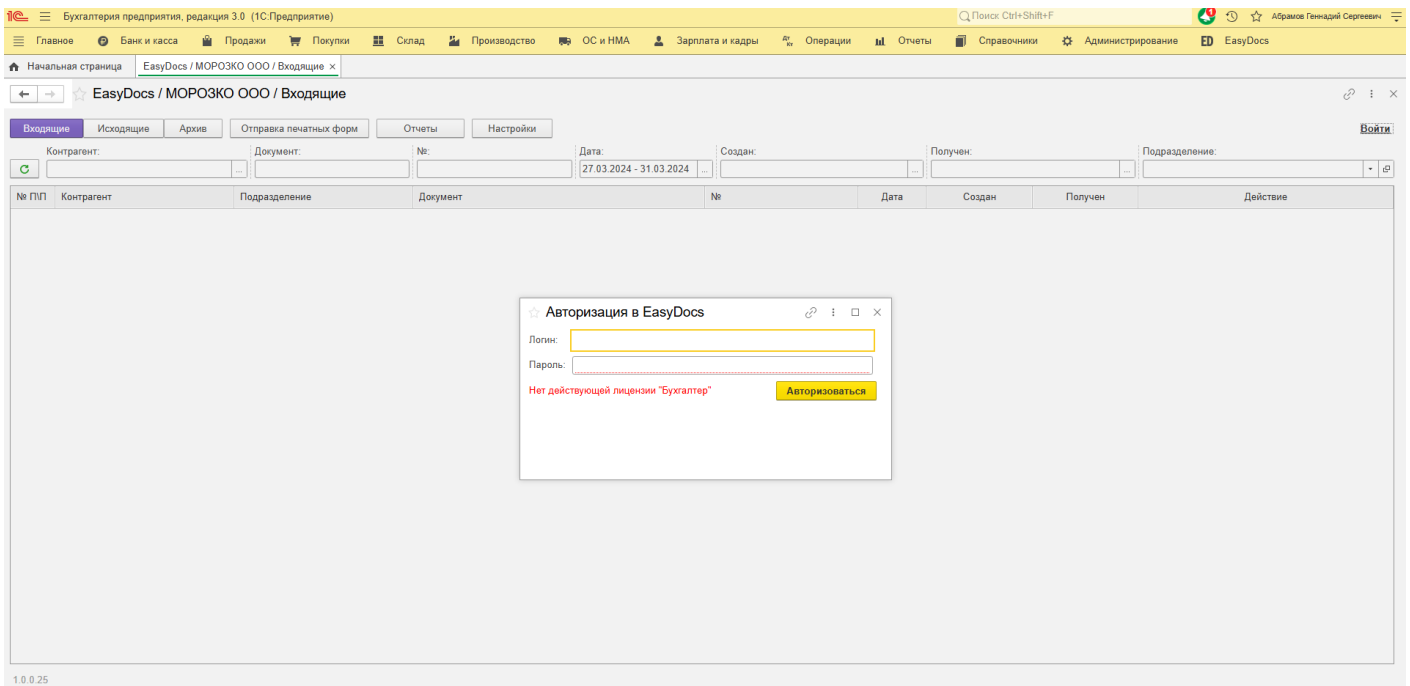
1С Бухгалтерия предприятия, редакция 3.0 (1С:Предприятие)
Поиск Ctrl+Shift+F
Абрамов Геннадий Сергеевич

Главное Банк и касса Продажи Покупки Склад Производство ОС и НМА Зарплата и кадры Операции Отчеты Справочники Администрирование ED EasyDocs

Начальная страница EasyDocs / МОРОЗКО ООО / Входящие ×

EasyDocs / МОРОЗКО ООО / Входящие

Входящие Исходящие Архив Отправка печатных форм Отчеты Настройки Войти

Контрагент: Документ: №: Дата: Создан: Получен: Подразделение:

27.03.2024 - 31.03.2024

| № П\П | Контрагент | Подразделение | Документ | № | Дата | Создан | Получен | Действие |
|---|---|---|---|---|---|---|---|---|

Авторизация в EasyDocs

Логин:

Пароль:

Нет действующей лицензии "Бухгалтер"

Авторизоваться

1.0.0.25